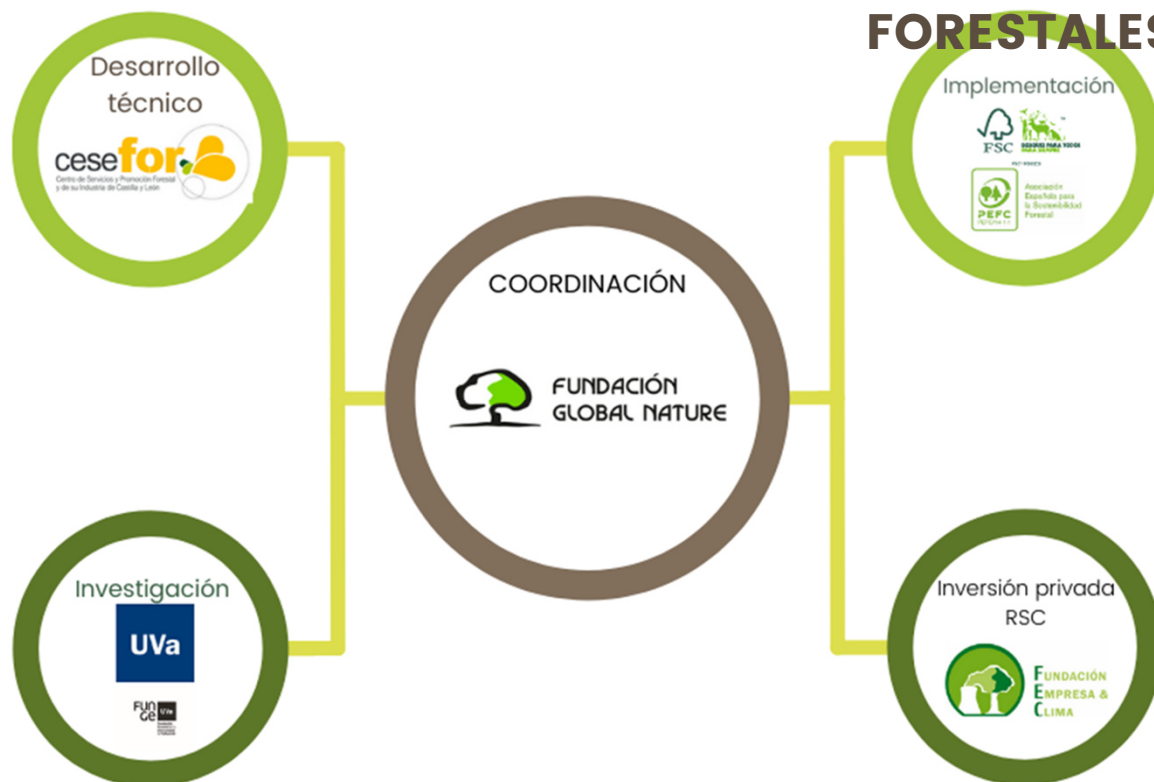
FORESTALES

Desarrollo técnico

cesefor
Centro de Servicios y Promoción Forestal y de su Industria de Castilla y León

Implementación

FSC
BOSQUES PARA TODOS PARA SIEMPRE

PEFC
Asociación Española para la Sostenibilidad Forestal

COORDINACIÓN

FUNDACIÓN GLOBAL NATURE

Investigación

UVa

FUN GE UVa

Inversión privada RSC

FUNDACIÓN EMPRESA & CLIMA